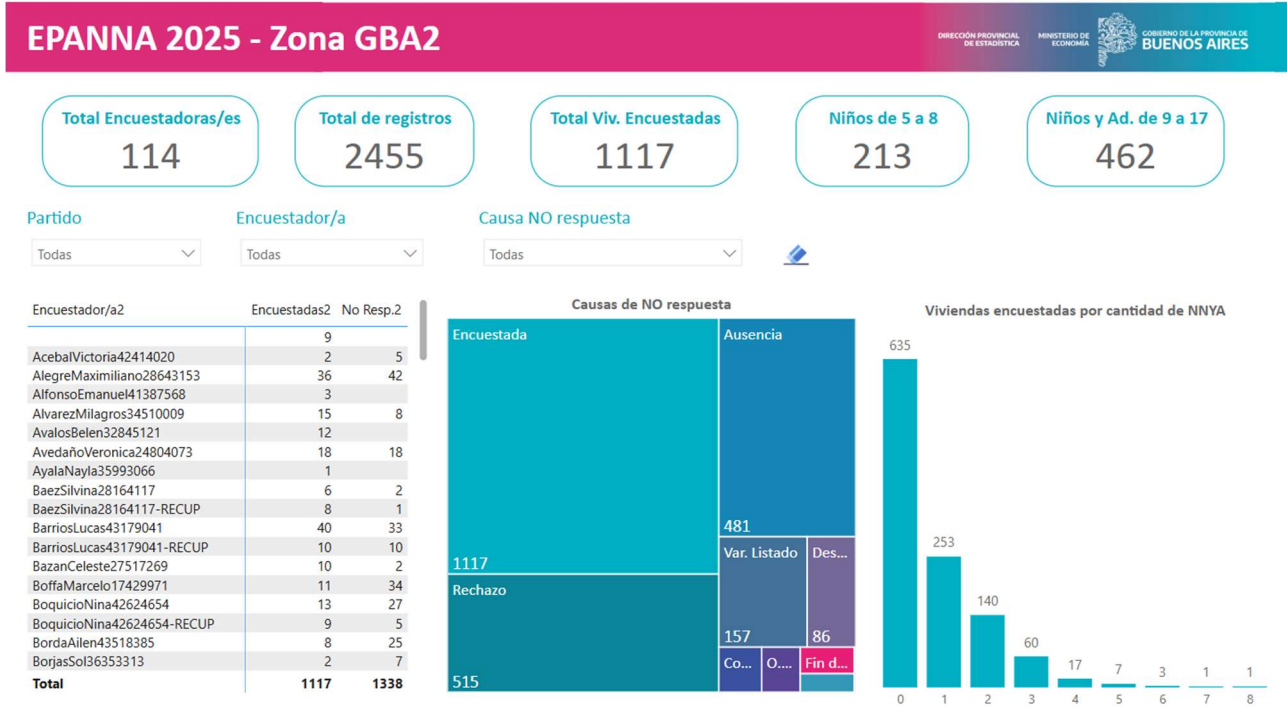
EPANNA 2025 - Zona GBA2

DIRECCIÓN PROVINCIAL DE ESTADÍSTICA
MINISTERIO DE ECONOMÍA
GOBIERNO DE LA PROVINCIA DE BUENOS AIRES

Total Encuestadoras/es
114

Total de registros
2455

Total Viv. Encuestadas
1117

Niños de 5 a 8
213

Niños y Ad. de 9 a 17
462

Partido
Todas

Encuestador/a
Todas

Causa NO respuesta
Todas

| Encuestador/a2 | Encuestadas2 | No Resp.2 |
|---|---|---|
| | 9 | |
| AcebalVictoria42414020 | 2 | 5 |
| AlegreMaximiliano28643153 | 36 | 42 |
| AlfonsoEmanuel41387568 | 3 | |
| AlvarezMilagros34510009 | 15 | 8 |
| AvalosBelen32845121 | 12 | |
| AvedañoVeronica24804073 | 18 | 18 |
| AyalaNayla35993066 | 1 | |
| BaezSilvina28164117 | 6 | 2 |
| BaezSilvina28164117-RECUP | 8 | 1 |
| BarriosLucas43179041 | 40 | 33 |
| BarriosLucas43179041-RECUP | 10 | 10 |
| BazanCeleste27517269 | 10 | 2 |
| BoffaMarcelo17429971 | 11 | 34 |
| BoquicioNina42624654 | 13 | 27 |
| BoquicioNina42624654-RECUP | 9 | 5 |
| BordaAilen43518385 | 8 | 25 |
| BorjasSol36353313 | 2 | 7 |
| Total | 1117 | 1338 |

Causas de NO respuesta
Encuestada
1117
Ausencia
481
Rechazo
515
Var. Listado
157
Des...
86
Co...
O....
Fin d...

Viviendas encuestadas por cantidad de NNYA
635
253
140
60
17
7
3
1
1
0
1
2
3
4
5
6
7
8